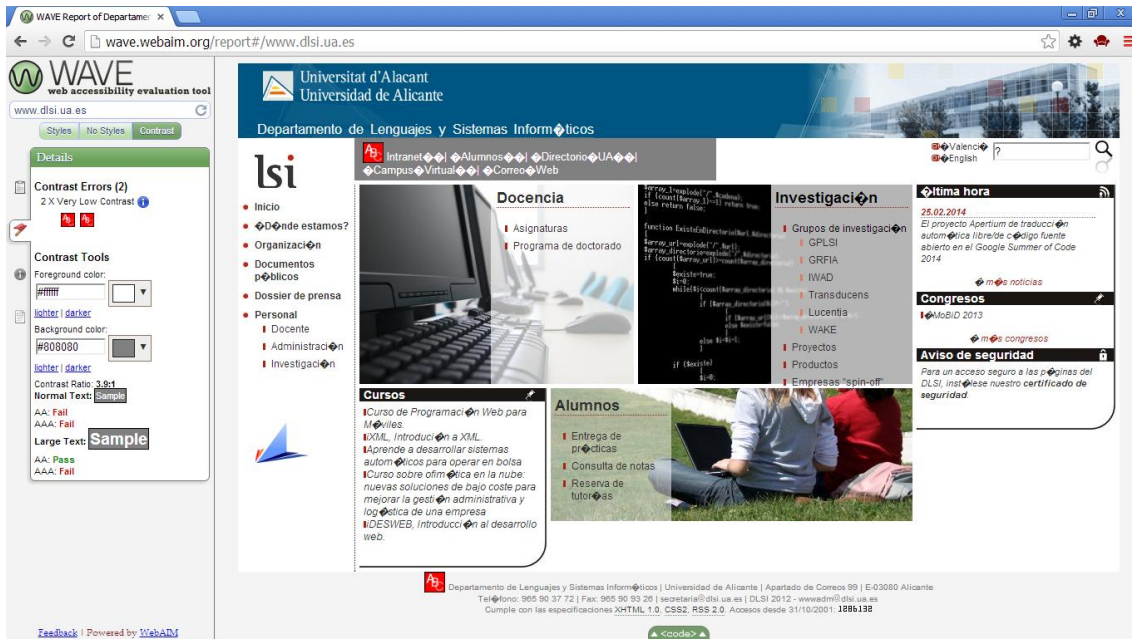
WAVE Report of Departamer ×

wave.webaim.org/report#/www.dlsi.ua.es

WAVE web accessibility evaluation tool

www.dlsi.ua.es

Styles | No Styles | Contrast

Details

Contrast Errors (2)
2 X Very Low Contrast

Contrast Tools
Foreground color:
#ffffff
lighter | darker
Background color:
#808080
lighter | darker
Contrast Ratio: 3.9:1
Normal Text: Sample
AA: Fail
AAA: Fail
Large Text: Sample
AA: Pass
AAA: Fail

Feedback | Powered by WebAIM

Universitat d'Alacant
Universidad de Alicante

Departamento de Lenguajes y Sistemas Inform�ticos

lsi

Intranet�� | �Alumnos�� | �Directorio�UA�� | �Campus�Virtual�� | �Correo�Web

Valenci�
English

• Inicio
• �D�nde estamos?
• Organizaci�n
• Documentos p�blicos
• Dossier de prensa
• Personal
Docente
Administraci�n
Investigaci�n

Docencia
Asignaturas
Programa de doctorado

Investigaci�n
Grupos de investigaci�n
GPLSI
GRFIA
IWAD
Transducens
Lucentia
WAKE
Proyectos
Productos
Empresas "spin-off"

�ltima hora
25.02.2014
El proyecto Apertium de traducci�n autom�tica libre/de c�digo fuente abierto en el Google Summer of Code 2014
� m�s noticias

Congresos
�MoBiD 2013
� m�s congresos

Aviso de seguridad
Para un acceso seguro a las p�ginas del DLSI, inst�lese nuestro certificado de seguridad.

Cursos
Curso de Programaci�n Web para M�viles.
XML, Introduci�n a XML.
Aprende a desarrollar sistemas autom�ticos para operar en bolsa
Curso sobre ofim�tica en la nube: nuevas soluciones de bajo coste para mejorar la gesti�n administrativa y log�stica de una empresa
IDESWEB, Introducci�n al desarrollo web.

Alumnos
Entrega de pr�cticas
Consulta de notas
Reserva de tutor�as

Departamento de Lenguajes y Sistemas Inform�ticos | Universidad de Alicante | Apartado de Correos 99 | E-03080 Alicante
Tel�fono: 965 90 37 72 | Fax: 965 90 93 26 | secretaria@dlsi.ua.es | DLSI 2012 - wwwadm@dlsi.ua.es
Cumple con las especificaciones XHTML 1.0, CSS2, RSS 2.0. Accesos desde 31/10/2001: 1886132

<code>